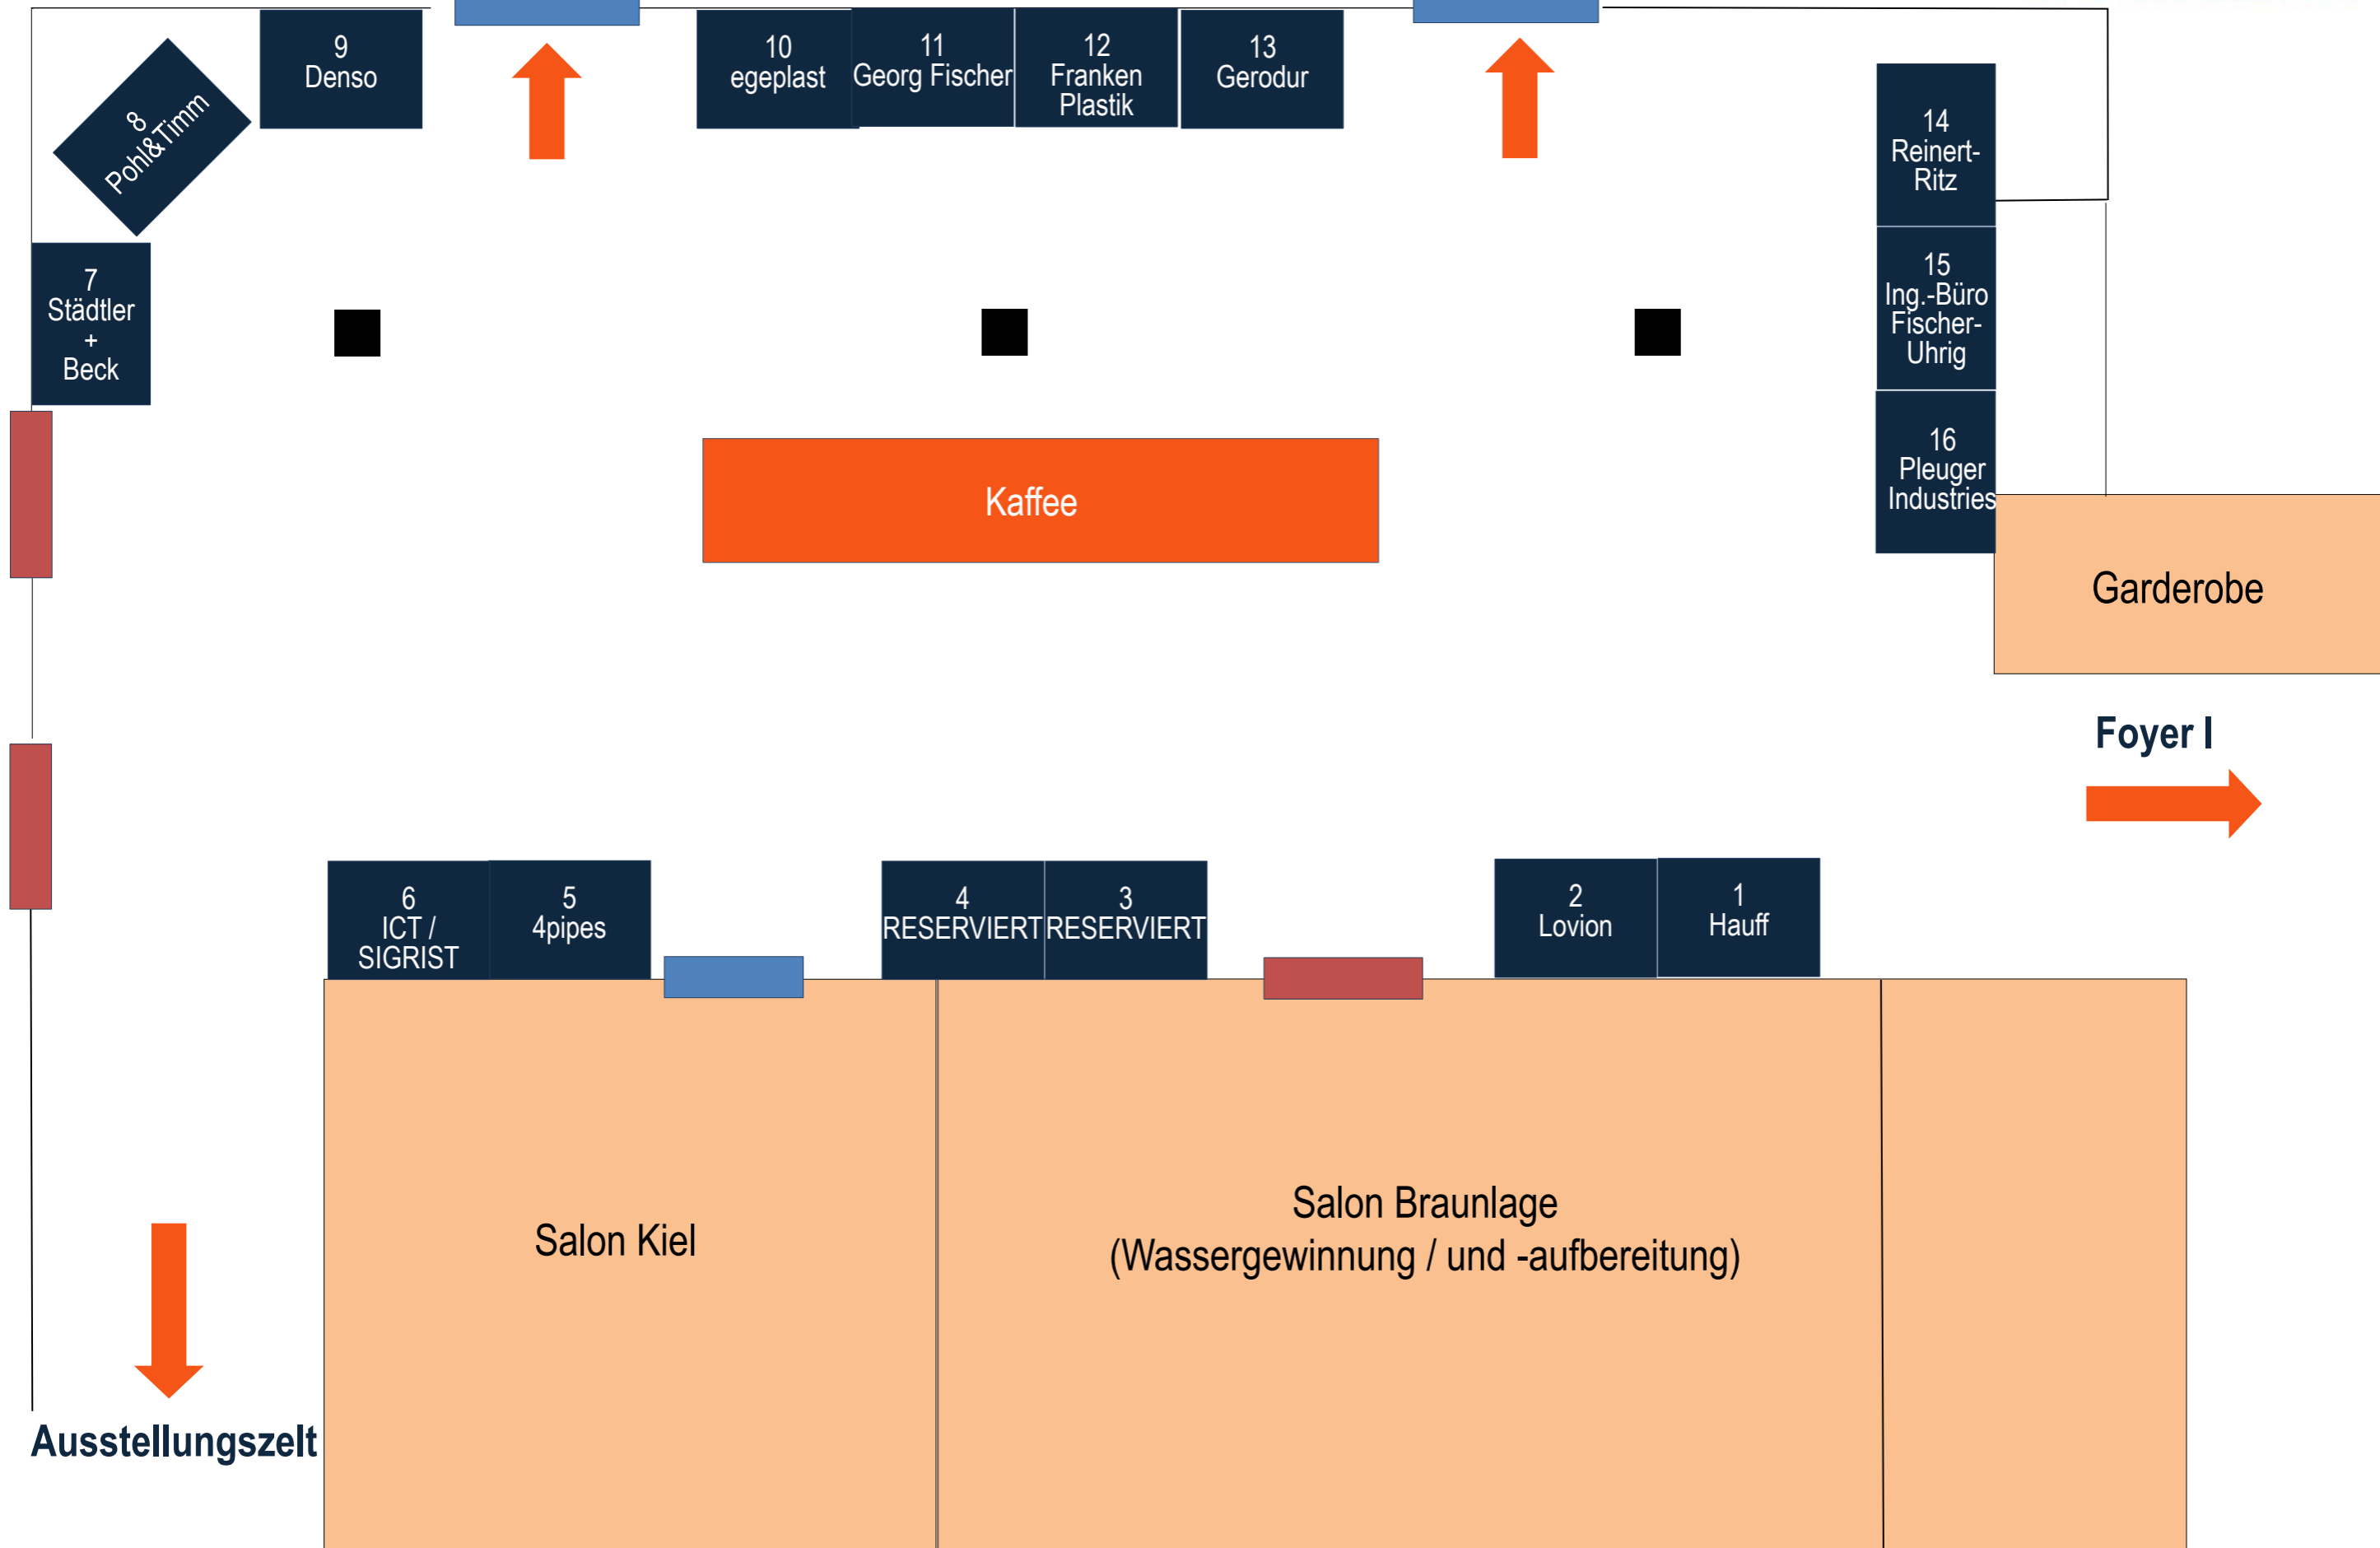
8
Pohl&Timm

9
Denso

10
egeplast

11
Georg Fischer

12
Franken
Plastik

13
Gerodur

14
Reinert-
Ritz

7
Städtler
+
Beck

15
Ing.-Büro
Fischer-
Uhrig

16
Pleuger
Industries

Kaffee

Garderobe

Foyer I

6
ICT /
SIGRIST

5
4pipes

4
RESERVIERT

3
RESERVIERT

2
Lovion

1
Hauff

Salon Kiel

Salon Braunlage
(Wassergewinnung / und -aufbereitung)

Ausstellungszelt